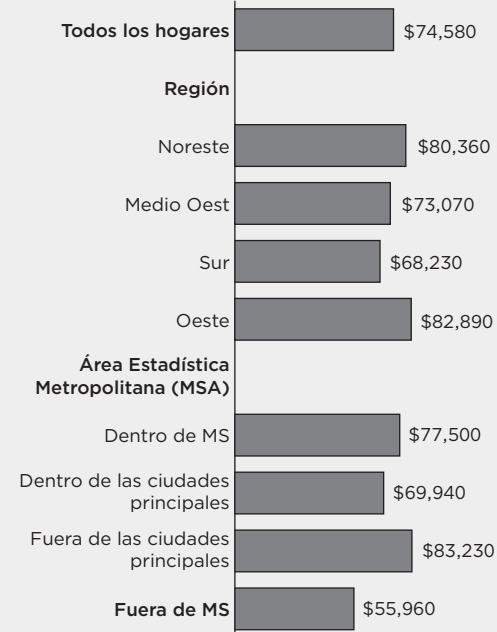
Todos los hogares $74,580

Región

Noreste $80,360

Medio Oest $73,070

Sur $68,230

Oeste $82,890

Área Estadística Metropolitana (MSA)

Dentro de MS $77,500

Dentro de las ciudades principales $69,940

Fuera de las ciudades principales $83,230

Fuera de MS $55,960